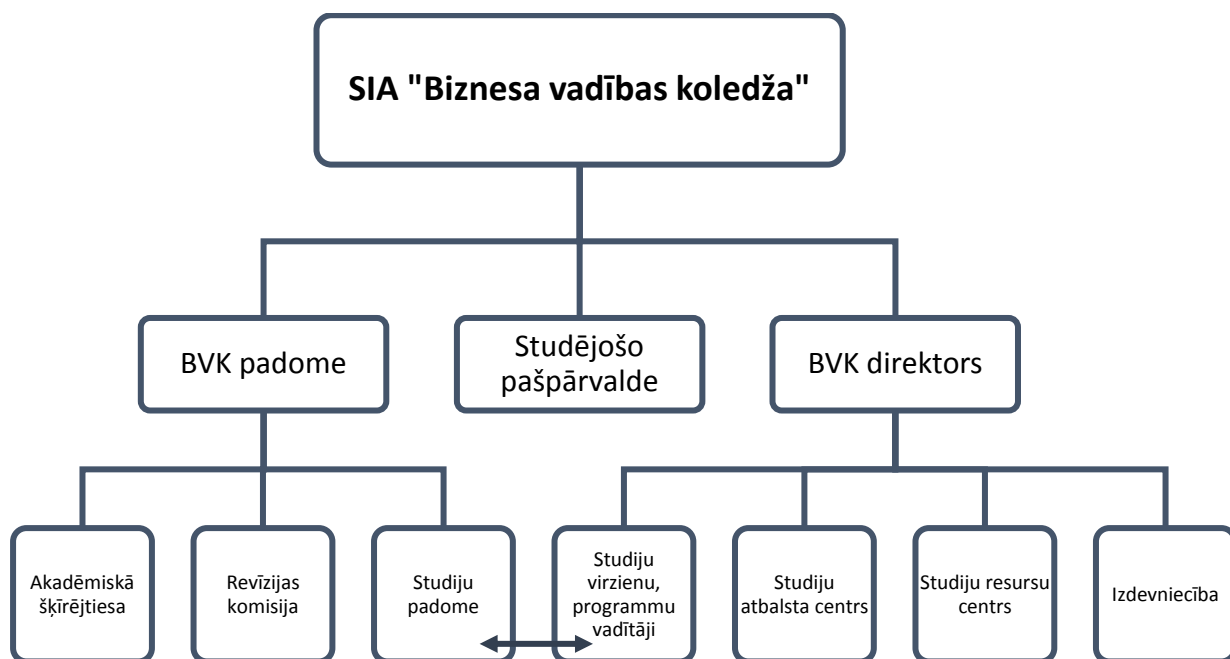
SIA "Biznesa vadības koledža"

BVK padome

Studējošo pašpārvalde

BVK direktors

Akadēmiskā šķīrējtiesa

Revīzijas komisija

Studiju padome

Studiju virzienu, programmu vadītāji

Studiju atbalsta centrs

Studiju resursu centrs

Izdevniecība